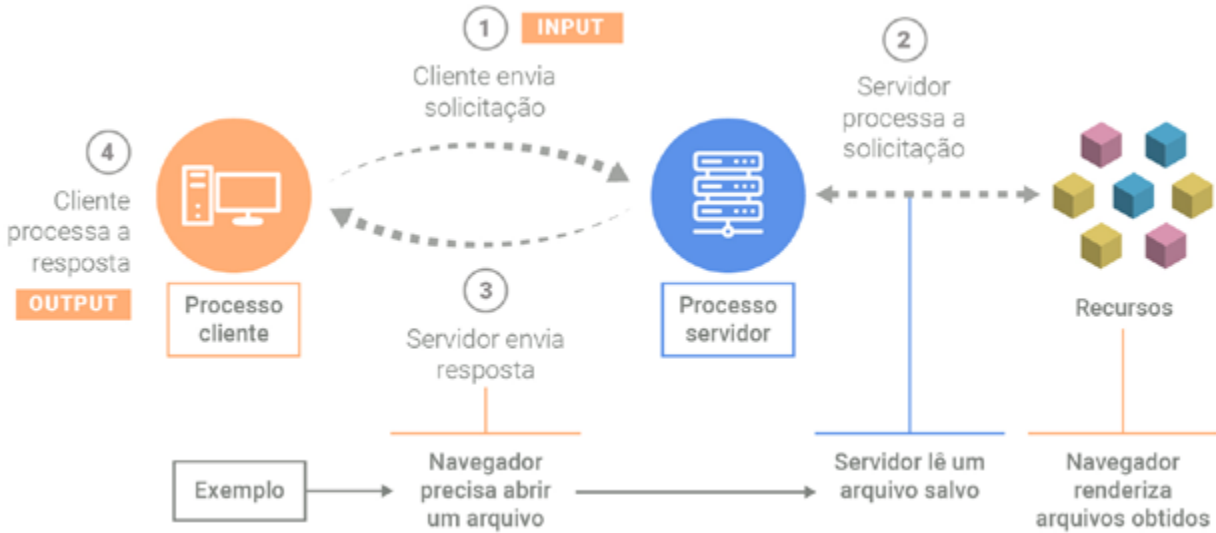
1 INPUT

Cliente envia solicitação

2

Servidor processa a solicitação

4

Cliente processa a resposta

OUTPUT

Processo cliente

3

Servidor envia resposta

Processo servidor

Recursos

Exemplo

Navegador precisa abrir um arquivo

Servidor lê um arquivo salvo

Navegador renderiza arquivos obtidos